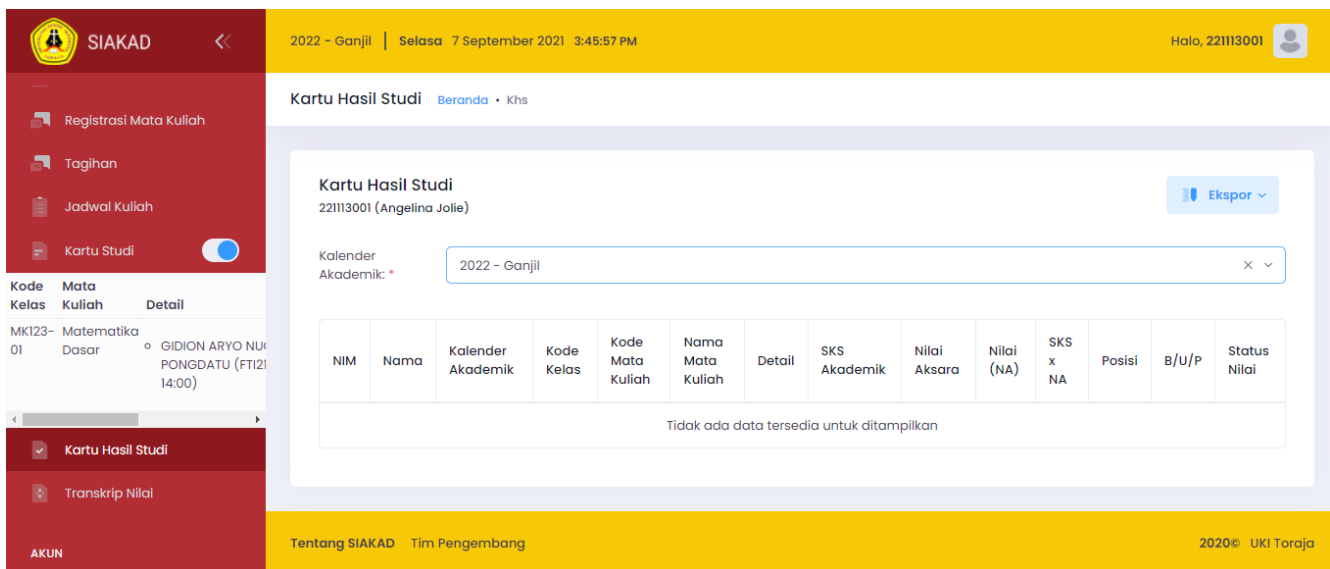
SIAKAD

Registrasi Mata Kuliah
Tagihan
Jadwal Kuliah
Kartu Studi

| Kode Kelas | Mata Kuliah | Detail |
|---|---|---|
| MK123-01 | Matematika Dasar | GIDION ARYO NU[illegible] PONGDATU (FTI2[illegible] 14:00) |

Kartu Hasil Studi
Transkrip Nilai
AKUN

2022 - Ganjil | Selasa 7 September 2021 3:45:57 PM
Halo, 221113001

Kartu Hasil Studi Beranda • Khs

Kartu Hasil Studi
221113001 (Angelina Jolie)

Ekspor

Kalender Akademik: *
2022 - Ganjil

| NIM | Nama | Kalender Akademik | Kode Kelas | Kode Mata Kuliah | Nama Mata Kuliah | Detail | SKS Akademik | Nilai Aksara | Nilai (NA) | SKS x NA | Posisi | B/U/P | Status Nilai |
|---|---|---|---|---|---|---|---|---|---|---|---|---|---|
| Tidak ada data tersedia untuk ditampilkan | | | | | | | | | | | | | |

Tentang SIAKAD Tim Pengembang
2020© UKI Toraja